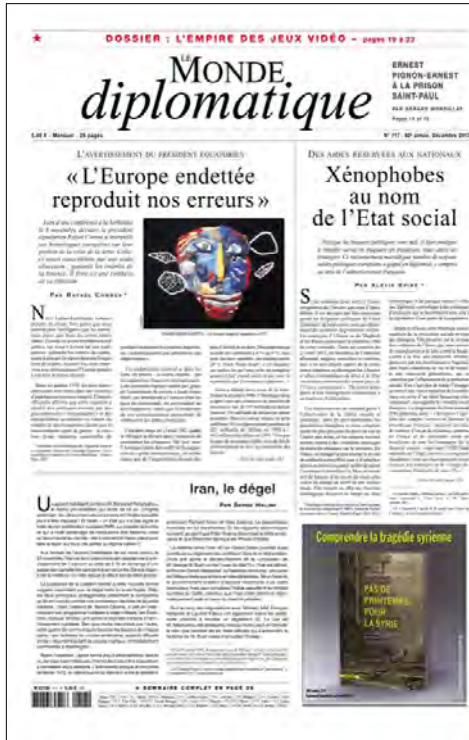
★ DOSSIER : L'EMPIRE DES JEUX VIDÉO – pages 19 à 23

LE MONDE diplomatique

ERNEST PIGNON-ERNEST À LA PRISON SAINT-PAUL
PAR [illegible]
Pages 14 et 15

5,40 € – Mensuel – 28 pages

N° 717 - 60e année. Décembre 2013

L'AVERTISSEMENT DU PRÉSIDENT ÉQUATORIEN

« L'Europe endettée reproduit nos erreurs »

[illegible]

PAR RAFAEL CORREA

DES AIDES RÉSERVÉES AUX NATIONAUX

Xénophobes au nom de l'Etat social

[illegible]

PAR ALEXIS SPIRE

Iran, le dégel

PAR SERGE HALIMI

Comprendre la tragédie syrienne

PAS DE PRINTEMPS POUR LA SYRIE

→ SOMMAIRE COMPLET EN PAGE 28